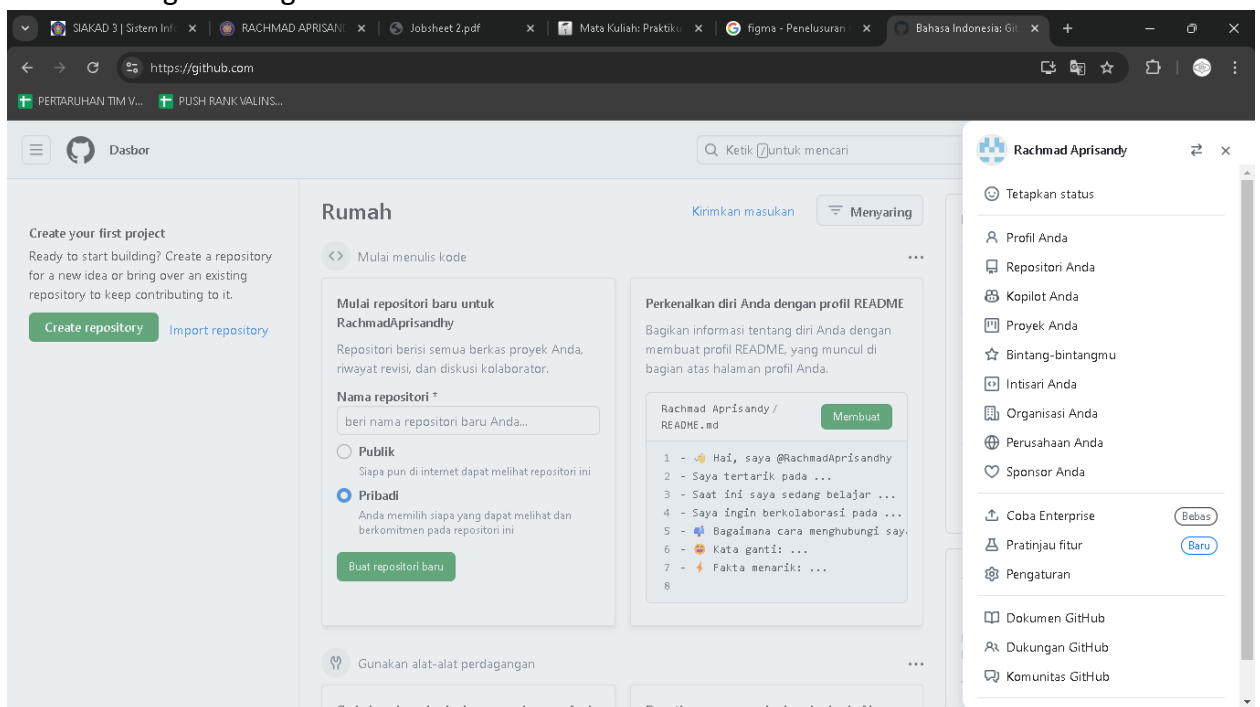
SIAKAD 3 | Sistem Inf ×
RACHMAD APRISAN ×
Jobsheet 2.pdf ×
Mata Kuliah: Praktiku ×
figma - Penelusuran ×
Bahasa Indonesia: Git ×

https://github.com

PERTARUHAN TIM V...
PUSH RANK VALINS...

Dasbor

Ketik / untuk mencari

Create your first project
Ready to start building? Create a repository for a new idea or bring over an existing repository to keep contributing to it.

Create repository
Import repository

Rumah

Kirimkan masukan
Menyaring

Mulai menulis kode

Mulai repositori baru untuk RachmadAprisandhy
Repositori berisi semua berkas proyek Anda, riwayat revisi, dan diskusi kolaborator.

Nama repositori *
beri nama repositori baru Anda...

Publik
Siapa pun di internet dapat melihat repositori ini

Pribadi
Anda memilih siapa yang dapat melihat dan berkomitmen pada repositori ini

Buat repositori baru

Perkenalkan diri Anda dengan profil README
Bagikan informasi tentang diri Anda dengan membuat profil README, yang muncul di bagian atas halaman profil Anda.

Rachmad Aprisandy / README.md
Membuat

1 - 👋 Hai, saya @RachmadAprisandhy
2 - Saya tertarik pada ...
3 - Saat ini saya sedang belajar ...
4 - Saya ingin berkolaborasi pada ...
5 - 📫 Bagaimana cara menghubungi say
6 - 😄 Kata ganti: ...
7 - ⚡ Fakta menarik: ...
8

Gunakan alat-alat perdagangan

Rachmad Aprisandy

Tetapkan status
Profil Anda
Repositori Anda
Kopilot Anda
Proyek Anda
Bintang-bintangmu
Intisari Anda
Organisasi Anda
Perusahaan Anda
Sponsor Anda
Coba Enterprise
Bebas
Pratinjau fitur
Baru
Pengaturan
Dokumen GitHub
Dukungan GitHub
Komunitas GitHub